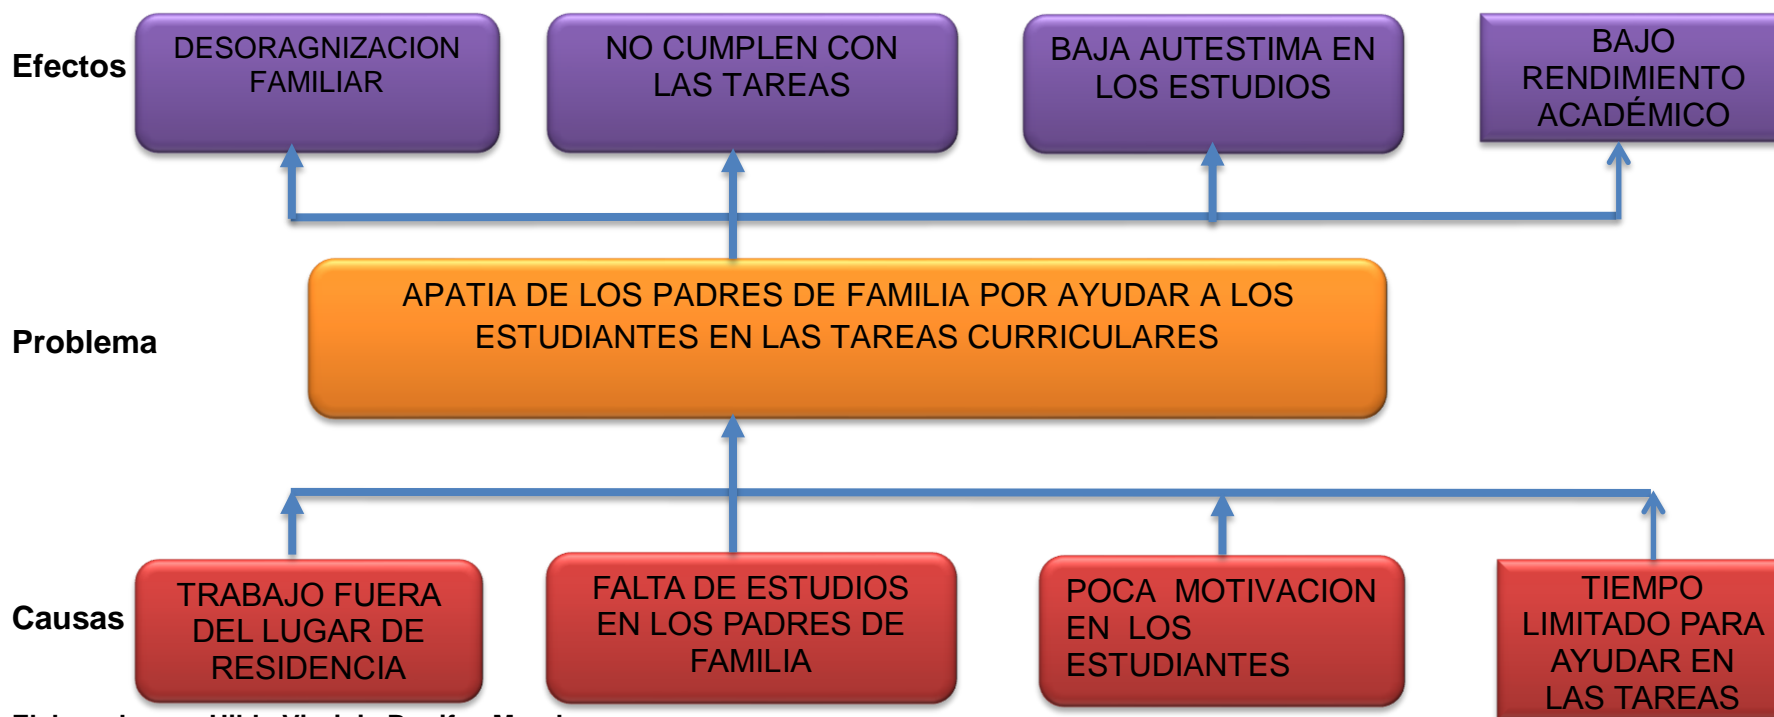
Efectos

DESORAGNIZACION FAMILIAR

NO CUMPLEN CON LAS TAREAS

BAJA AUTESTIMA EN LOS ESTUDIOS

BAJO RENDIMIENTO ACADÉMICO

Problema

APATIA DE LOS PADRES DE FAMILIA POR AYUDAR A LOS ESTUDIANTES EN LAS TAREAS CURRICULARES

Causas

TRABAJO FUERA DEL LUGAR DE RESIDENCIA

FALTA DE ESTUDIOS EN LOS PADRES DE FAMILIA

POCA MOTIVACION EN LOS ESTUDIANTES

TIEMPO LIMITADO PARA AYUDAR EN LAS TAREAS

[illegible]